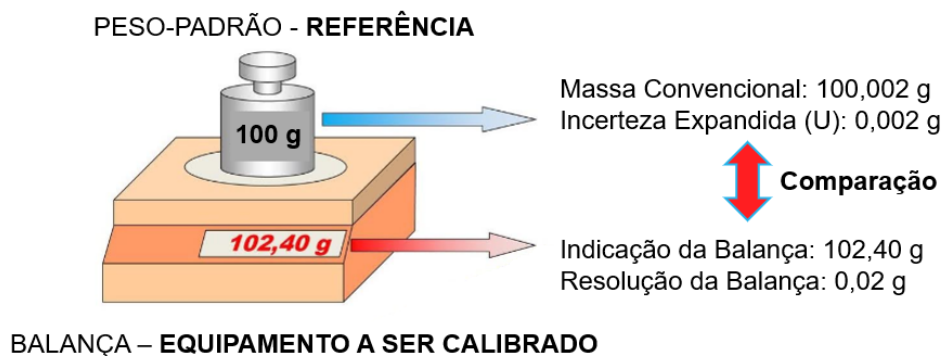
PESO-PADRÃO - **REFERÊNCIA**

100 g

Massa Convencional: 100,002 g
Incerteza Expandida (U): 0,002 g

**Comparação**

102,40 g

Indicação da Balança: 102,40 g
Resolução da Balança: 0,02 g

BALANÇA – **EQUIPAMENTO A SER CALIBRADO**